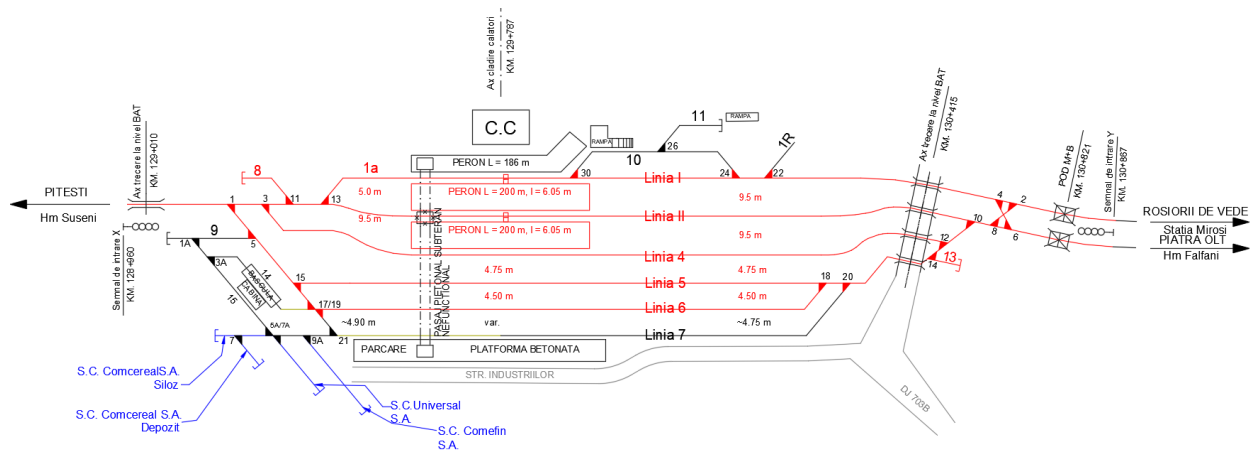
Ax cladire calatori
KM. 129+787

C.C

11 RAMPA

RAMPA

10

26

1R

PERON L = 186 m

8

1a

30

24

22

Linia I

Ax trecere la nivel BAT
KM. 129+010

Ax trecere la nivel BAT
KM. 130+415

POD M+B
KM. 130+821

Semnal de intrare Y
KM. 130+887

PITESTI

Hm Suseni

1

3

11

13

5.0 m

PERON L = 200 m, l = 6.05 m

9.5 m

Linia II

9.5 m

PERON L = 200 m, l = 6.05 m

9.5 m

Linia 4

9.5 m

4

2

10

8

6

12

14

13

ROSIORII DE VEDE

Statia Mirosi

PIATRA OLT

Hm Falfani

Semnal de intrare X
KM. 128+960

9

1A

5

3A

14

15

CABINA

15

PASAJ PIETONAL SUBTERAN NEFUNCTIONAL

4.75 m

Linia 5

4.75 m

18

20

17/19

4.50 m

Linia 6

4.50 m

~4.90 m

var.

Linia 7

~4.75 m

7

5A/7A

9A

21

PARCARE

PLATFORMA BETONATA

STR. INDUSTRIILOR

DJ 703B

S.C. ComcerealS.A.
Siloz

S.C. Comcereal S.A.
Depozit

S.C.Universal
S.A.

S.C. Comefin
S.A.